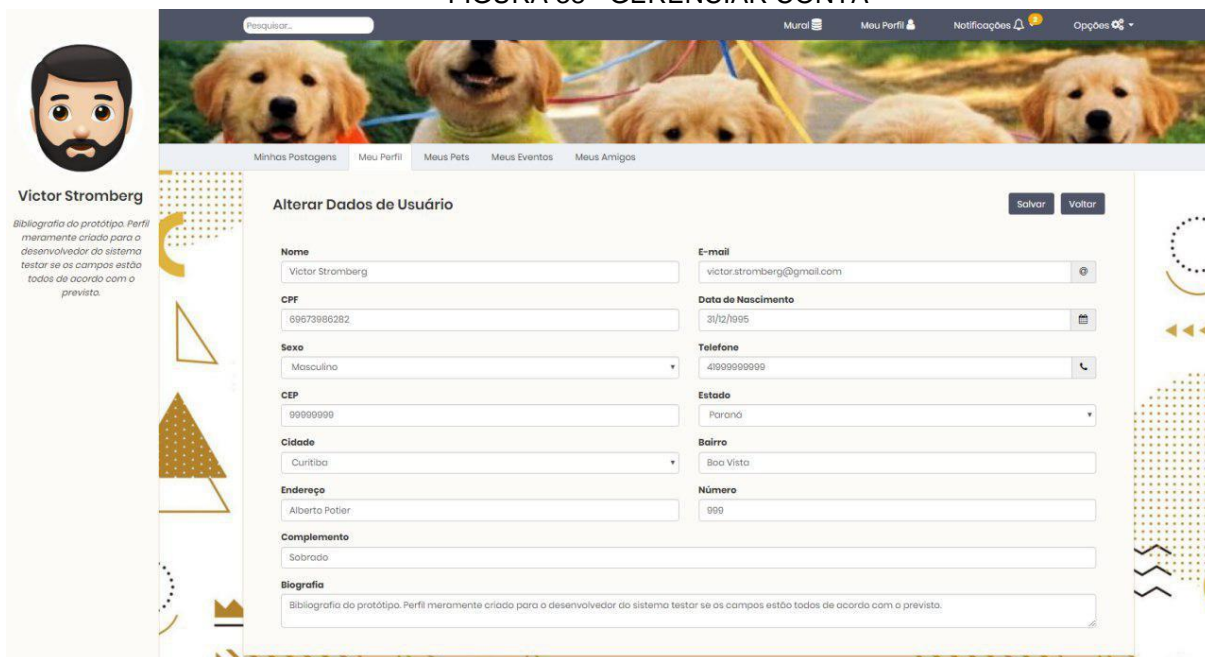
FIGURA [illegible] - GERENCIAR CONTA

Pesquisar...

Mural Meu Perfil Notificações 2 Opções

Victor Stromberg

Bibliografia do protótipo. Perfil meramente criado para o desenvolvedor do sistema testar se os campos estão todos de acordo com o previsto.

Minhas Postagens Meu Perfil Meus Pets Meus Eventos Meus Amigos

Alterar Dados de Usuário

Salvar Voltar

Nome
Victor Stromberg

E-mail
victor.stromberg@gmail.com

CPF
69673986282

Data de Nascimento
31/12/1995

Sexo
Masculino

Telefone
41999999999

CEP
99999999

Estado
Paraná

Cidade
Curitiba

Bairro
Boa Vista

Endereço
Alberto Potier

Número
999

Complemento
Sobrado

Biografia
Bibliografia do protótipo. Perfil meramente criado para o desenvolvedor do sistema testar se os campos estão todos de acordo com o previsto.